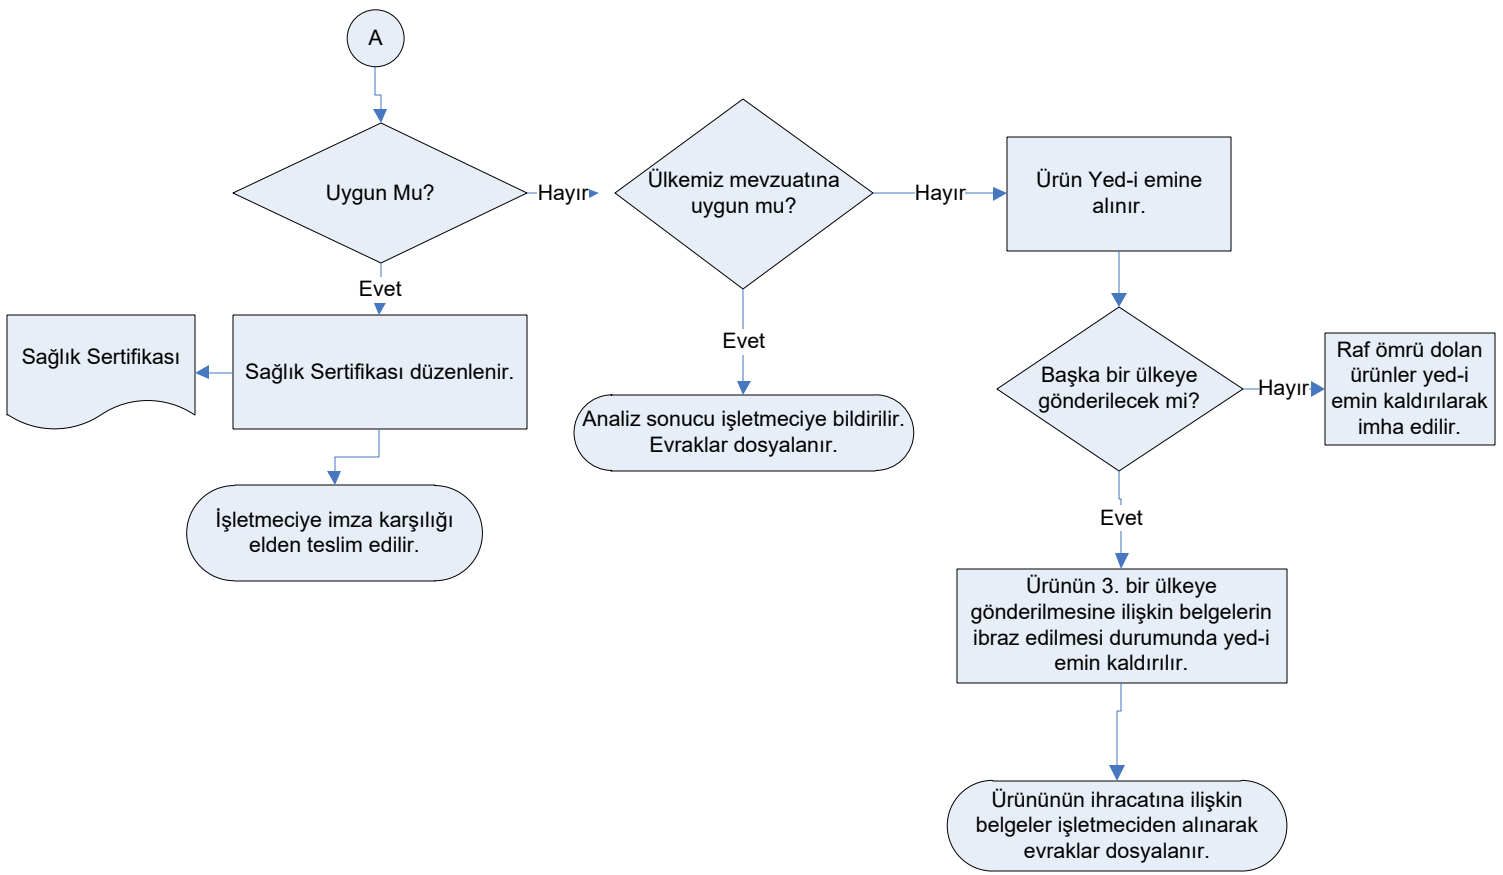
A

Uygun Mu?

Hayır

Ülkemiz mevzuatına uygun mu?

Hayır

Ürün Yed-i emine alınır.

Evet

Sağlık Sertifikası

Sağlık Sertifikası düzenlenir.

Evet

Analiz sonucu işletmeciye bildirilir. Evraklar dosyalanır.

Başka bir ülkeye gönderilecek mi?

Hayır

Raf ömrü dolan ürünler yed-i emin kaldırılarak imha edilir.

İşletmeciye imza karşılığı elden teslim edilir.

Evet

Ürünün 3. bir ülkeye gönderilmesine ilişkin belgelerin ibraz edilmesi durumunda yed-i emin kaldırılır.

Ürününün ihracatına ilişkin belgeler işletmeciden alınarak evraklar dosyalanır.